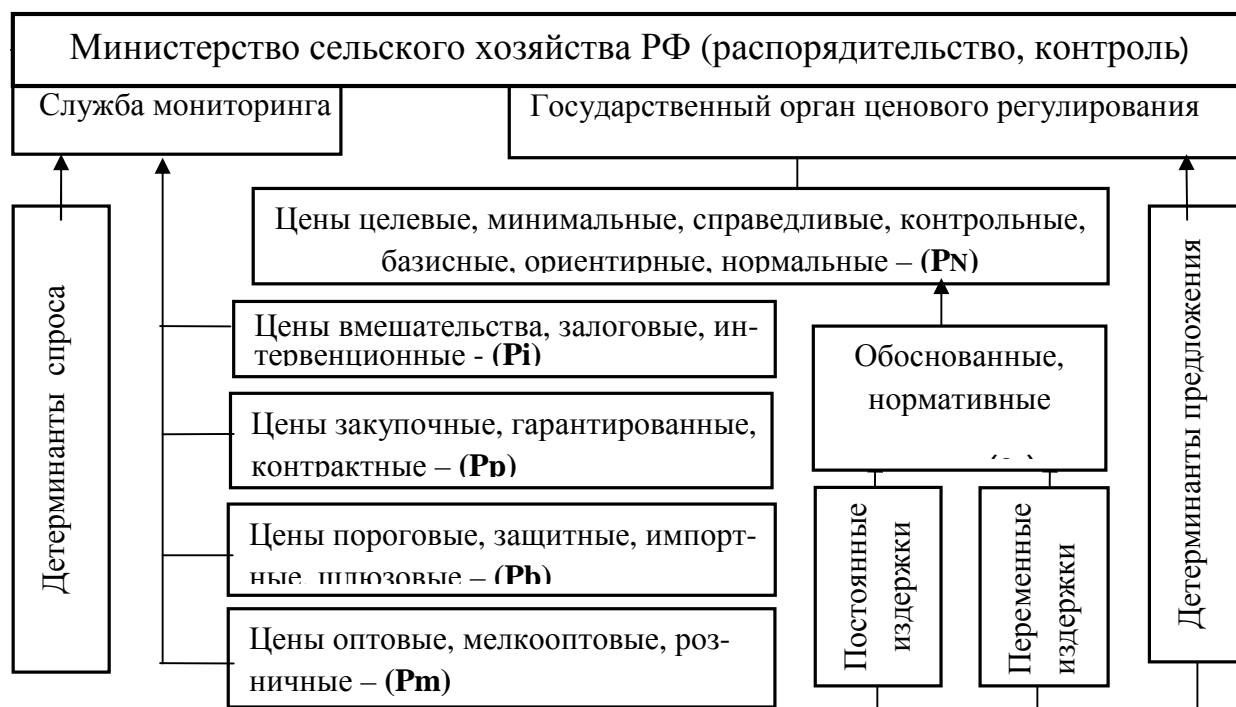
Министерство сельского хозяйства РФ (распорядительство, контроль)

Служба мониторинга

Государственный орган ценового регулирования

Цены целевые, минимальные, справедливые, контрольные, базисные, ориентирные, нормальные – (PN)

Детерминанты спроса

Цены вмешательства, залоговые, интервенционные - (Pi)

Обоснованные, нормативные

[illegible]

Цены закупочные, гарантированные, контрактные – (Pp)

Цены пороговые, защитные, импортные, шлюзовые – (Pb)

Цены оптовые, мелкооптовые, розничные – (Pm)

Постоянные издержки

Переменные издержки

Детерминанты предложения